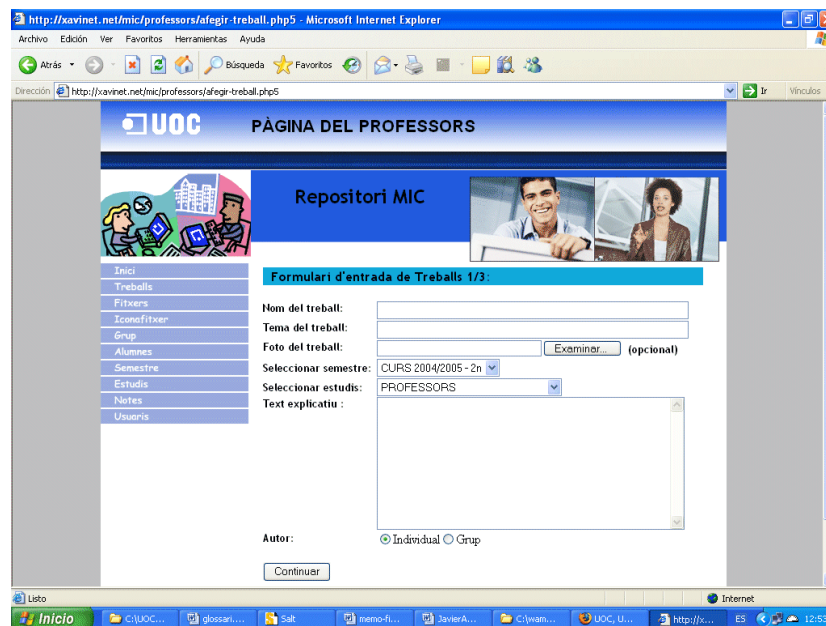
http://xavinet.net/mic/professors/afegir-treball.php5 - Microsoft Internet Explorer

Archivo Edición Ver Favoritos Herramientas Ayuda

Atrás Búsqueda Favoritos

Dirección http://xavinet.net/mic/professors/afegir-treball.php5 Ir Vínculos

UOC PÀGINA DEL PROFESSORS

Repositori MIC

Inici
Treballs
Fitxers
Iconofitxer
Grup
Alumnes
Semestre
Estudis
Notes
Usuaris

Formulari d'entrada de Treballs 1/3:

Nom del treball:
Tema del treball:
Foto del treball: Examinar... (opcional)
Seleccionar semestre: CURS 2004/2005 - 2n
Seleccionar estudis: PROFESSORS
Text explicatiu :

Autor: Individual Grup

Continuar

Listo Internet

Inicio C:\UOC... glossari.... Salt memo-fi... JavierA... C:\wam... UOC, U... http://x... ES 12:53